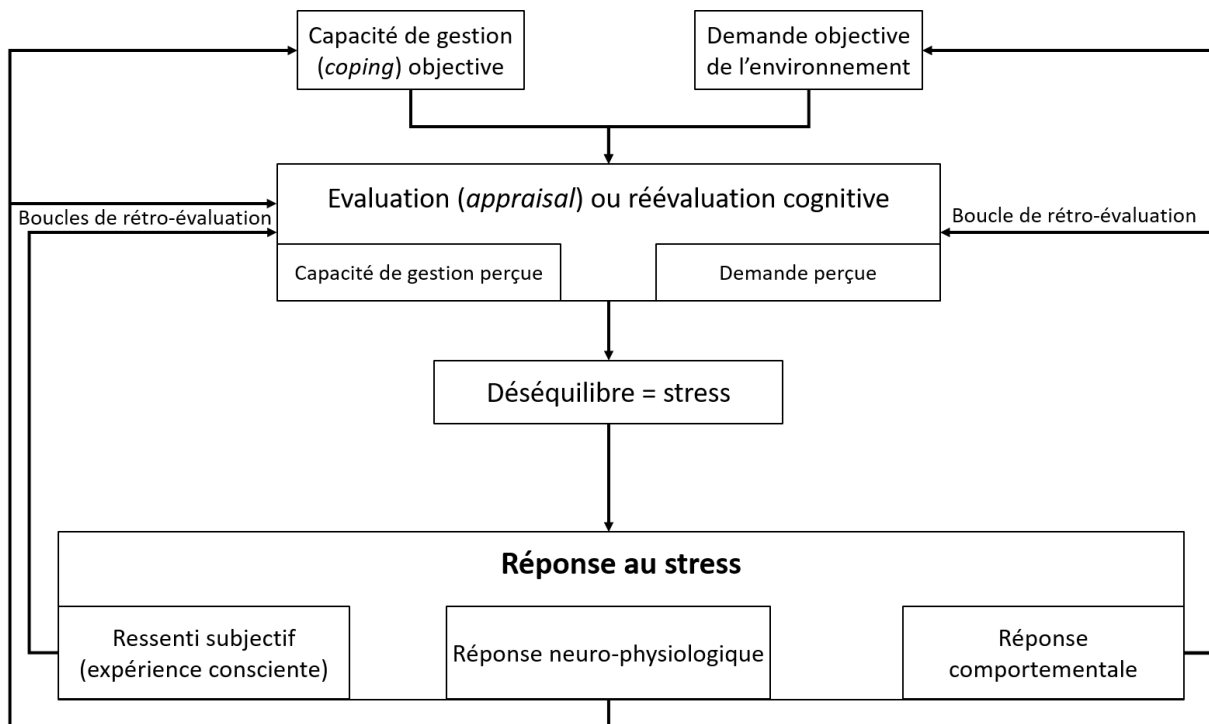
Capacité de gestion (*coping*) objective

Demande objective de l'environnement

Evaluation (*appraisal*) ou réévaluation cognitive

Boucles de rétro-évaluation

Boucle de rétro-évaluation

Capacité de gestion perçue

Demande perçue

Déséquilibre = stress

**Réponse au stress**

Ressenti subjectif (expérience consciente)

Réponse neuro-physiologique

Réponse comportementale